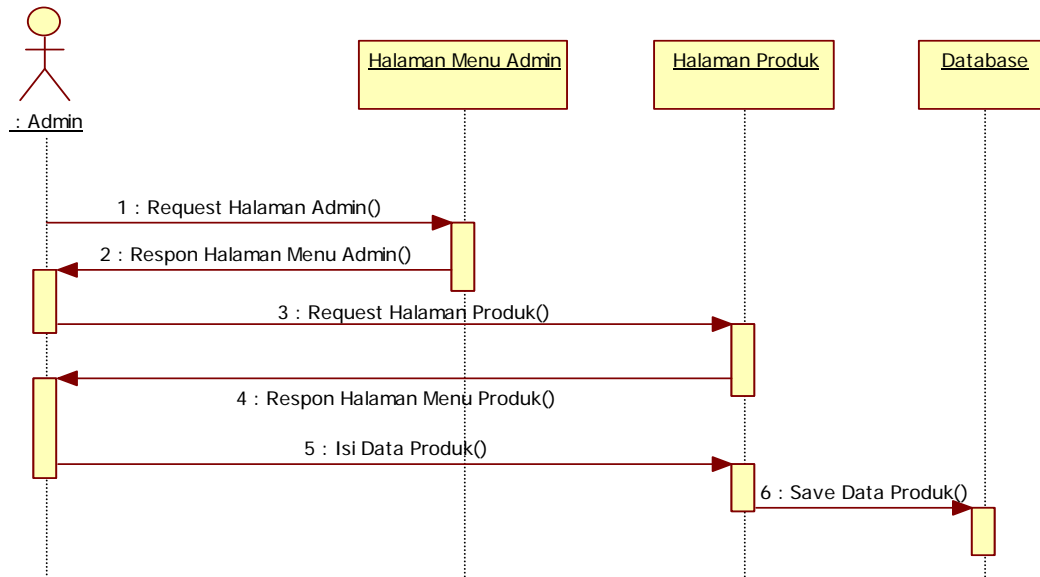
: Admin

Halaman Menu Admin

Halaman Produk

Database

1 : Request Halaman Admin()

2 : Respon Halaman Menu Admin()

3 : Request Halaman Produk()

4 : Respon Halaman Menu Produk()

5 : Isi Data Produk()

6 : Save Data Produk()